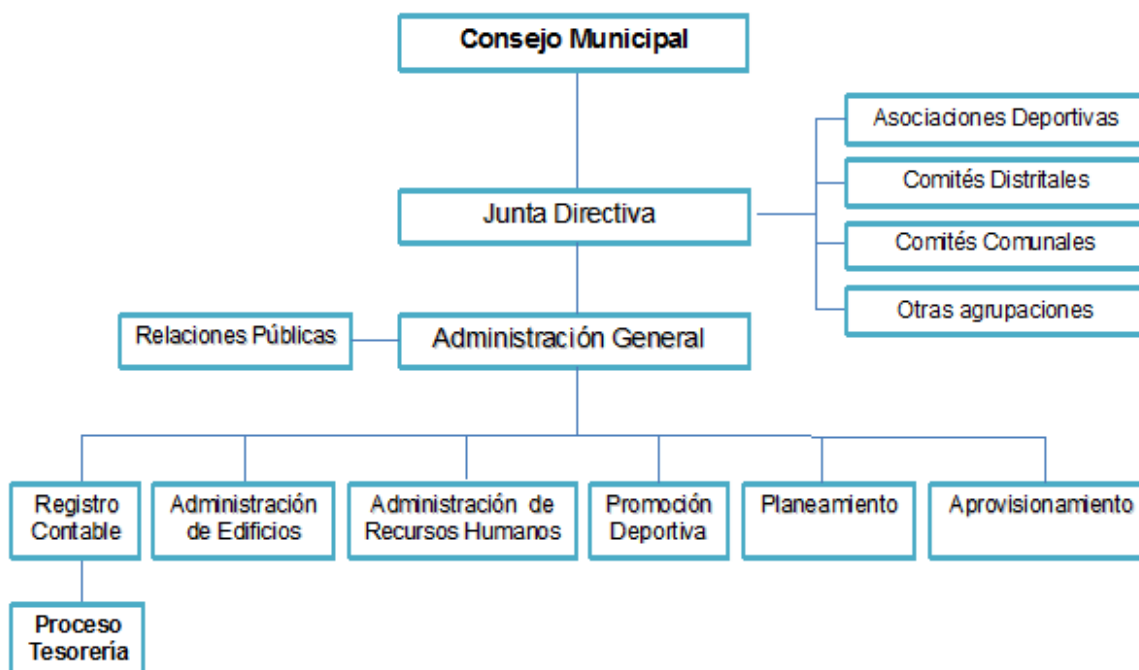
Consejo Municipal

Junta Directiva

Asociaciones Deportivas

Comités Distritales

Comités Comunales

Otras agrupaciones

Relaciones Públicas

Administración General

Registro Contable

Administración de Edificios

Administración de Recursos Humanos

Promoción Deportiva

Planeamiento

Aprovisionamiento

Proceso Tesorería